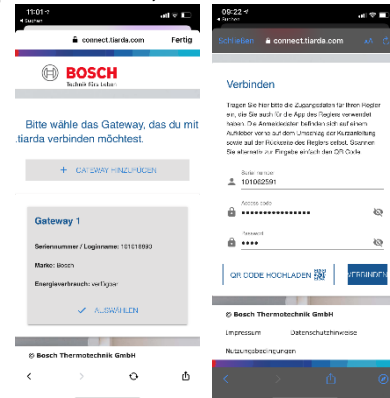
11:01
◂ Suchen
connect.tiarda.com
Fertig

BOSCH
Technik fürs Leben

Bitte wähle das Gateway, das du mit .tiarda verbinden möchtest.

+ GATEWAY HINZUFÜGEN

Gateway 1

Seriennummer / Loginname: 101016590

Marke: Bosch

Energieverbrauch: verfügbar

✓ AUSWÄHLEN

© Bosch Thermotechnik GmbH

09:22
◂ Suchen
Schließen
connect.tiarda.com
AA

Verbinden

Tragen Sie hier bitte die Zugangsdaten für Ihren Regler ein, die Sie auch für die App des Reglers verwendet haben. Die Anmeldedaten befinden sich auf einem Aufkleber vorne auf dem Umschlag der Kurzanleitung sowie auf der Rückseite des Reglers selbst. Scannen Sie alternativ zur Eingabe einfach den QR Code.

Seriennummer
101062591

Access code
••••••••••••••••••••

Passwort
••••

QR CODE HOCHLADEN
VERBINDEN

© Bosch Thermotechnik GmbH

Impressum
Datenschutzhinweise
Nutzungsbedingungen